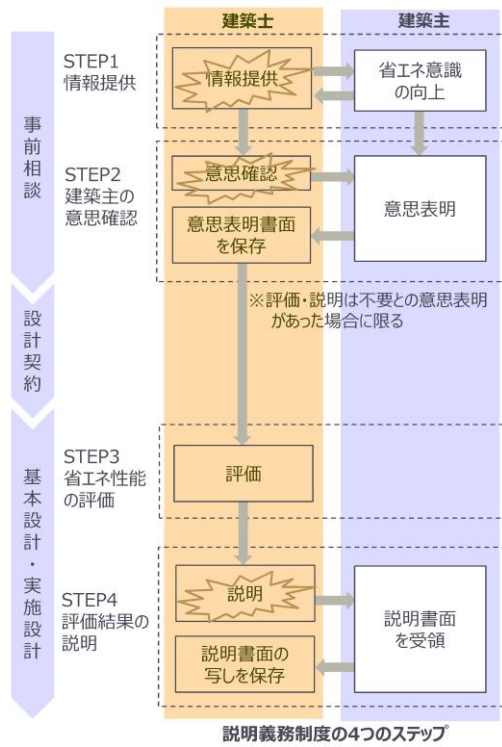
建築士

建築主

事前相談

STEP1
情報提供

情報提供

省エネ意識の向上

STEP2
建築主の意思確認

意思確認

意思表明

意思表明書面を保存

※評価・説明は不要との意思表明があった場合に限る

設計契約

基本設計・実施設計

STEP3
省エネ性能の評価

評価

STEP4
評価結果の説明

説明

説明書面を受領

説明書面の写しを保存

説明義務制度の4つのステップ